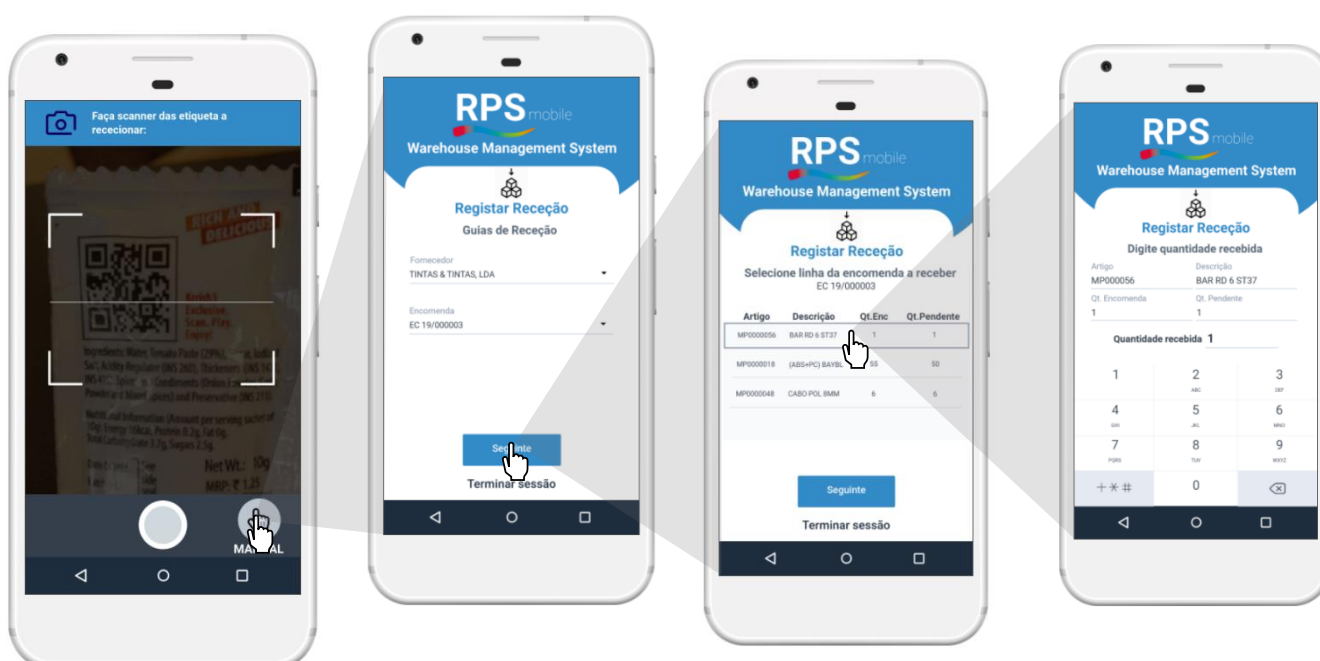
Faça scanner das etiqueta a recesionar:

MA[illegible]AL

RPS mobile
Warehouse Management System
Registar Receção
Guias de Receção
Fornecedor
TINTAS & TINTAS, LDA
Encomenda
EC 19/000003
Seguinte
Terminar sessão

RPS mobile
Warehouse Management System
Registar Receção
Selecione linha da encomenda a receber
EC 19/000003

| Artigo | Descrição | Qt.Enc | Qt.Pendente |
|---|---|---|---|
| MP0000056 | BAR RD 6 ST37 | 1 | 1 |
| MP0000018 | (ABS+PC) BAYBL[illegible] | 55 | 50 |
| MP0000048 | CABO POL 8MM | 6 | 6 |

Seguinte
Terminar sessão

RPS mobile
Warehouse Management System
Registar Receção
Digite quantidade recebida
Artigo
MP000056
Descrição
BAR RD 6 ST37
Qt. Encomenda
1
Qt. Pendente
1
Quantidade recebida 1
1
2 ABC
3 DEF
4 GHI
5 JKL
6 MNO
7 PQRS
8 TUV
9 WXYZ
+*#
0